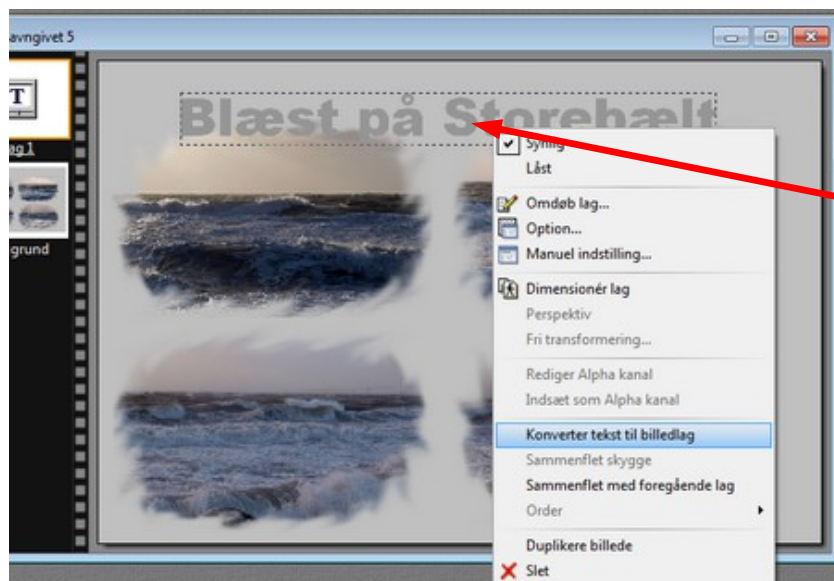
avngivet 5

T

ag 1

grund

Blæst på Storebælt

Synlig
Låst
Omdøb lag...
Option...
Manuel indstilling...
Dimensionér lag
Perspektiv
Fri transformering...
Rediger Alpha kanal
Indsæt som Alpha kanal
Konverter tekst til billedlag
Sammenflet skygge
Sammenflet med foregående lag
Order
Duplikere billede
Slet